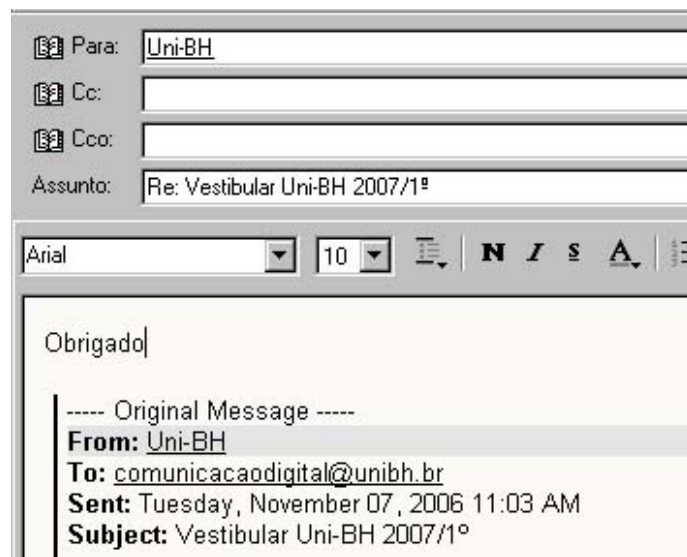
Para: Uni-BH
Cc:
Cco:
Assunto: Re: Vestibular Uni-BH 2007/1º

Arial 10 N I S A

Obrigado

----- Original Message -----
From: Uni-BH
To: comunicacaodigital@unibh.br
Sent: Tuesday, November 07, 2006 11:03 AM
Subject: Vestibular Uni-BH 2007/1º